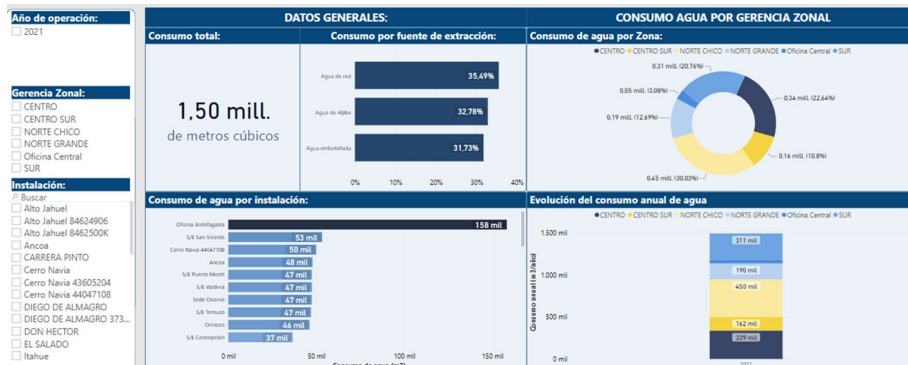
Año de operación:
2021

Gerencia Zonal:
CENTRO
CENTRO SUR
NORTE CHICO
NORTE GRANDE
Oficina Central
SUR

Instalación:
Buscar
Alto Jahuel
Alto Jahuel 84624906
Alto Jahuel 8462500K
Ancoa
CARRERA PINTO
Cerro Navia
Cerro Navia 43605204
Cerro Navia 44047108
DIEGO DE ALMAGRO
DIEGO DE ALMAGRO 373...
DON HECTOR
EL SALADO
Itahue

DATOS GENERALES:

Consumo total:
1,50 mill.
de metros cúbicos

Consumo por fuente de extracción:
Agua de red 35,49%
Agua de Aljibe 32,78%
Agua embotellada 31,73%
0% 10% 20% 30% 40%

CONSUMO AGUA POR GERENCIA ZONAL

Consumo de agua por Zona:
CENTRO CENTRO SUR NORTE CHICO NORTE GRANDE Oficina Central SUR
0.31 mill. (20.76%)
0.05 mill. (3.08%)
0.19 mill. (12.69%)
0.34 mill. (22.64%)
0.16 mill. (10.8%)
0.45 mill. (30.03%)

Consumo de agua por instalación:
Oficina Antofagasta 158 mil
S/E San Vicente 53 mil
Cerro Navia 44047108 50 mil
Ancoa 48 mil
S/E Puerto Montt 47 mil
S/E Valdivia 47 mil
Sede Osorno 47 mil
S/E Temuco 47 mil
Orinoco 46 mil
S/E Concepción 37 mil
0 mil 50 mil 100 mil 150 mil
Consumo de agua (m3)

Evolución del consumo anual de agua
CENTRO CENTRO SUR NORTE CHICO NORTE GRANDE Oficina Central SUR
1.500 mil
1.000 mil
500 mil
0 mil
Consumo anual (m3/año)
311 mil
190 mil
450 mil
162 mil
339 mil
2021